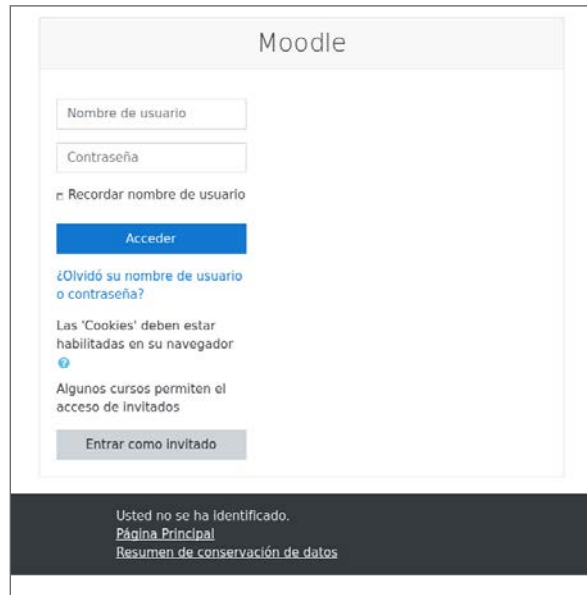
Moodle

Nombre de usuario

Contraseña

Recordar nombre de usuario

Acceder

¿Olvidó su nombre de usuario o contraseña?

Las 'Cookies' deben estar habilitadas en su navegador

Algunos cursos permiten el acceso de invitados

Entrar como invitado

Usted no se ha identificado.
Página Principal
Resumen de conservación de datos